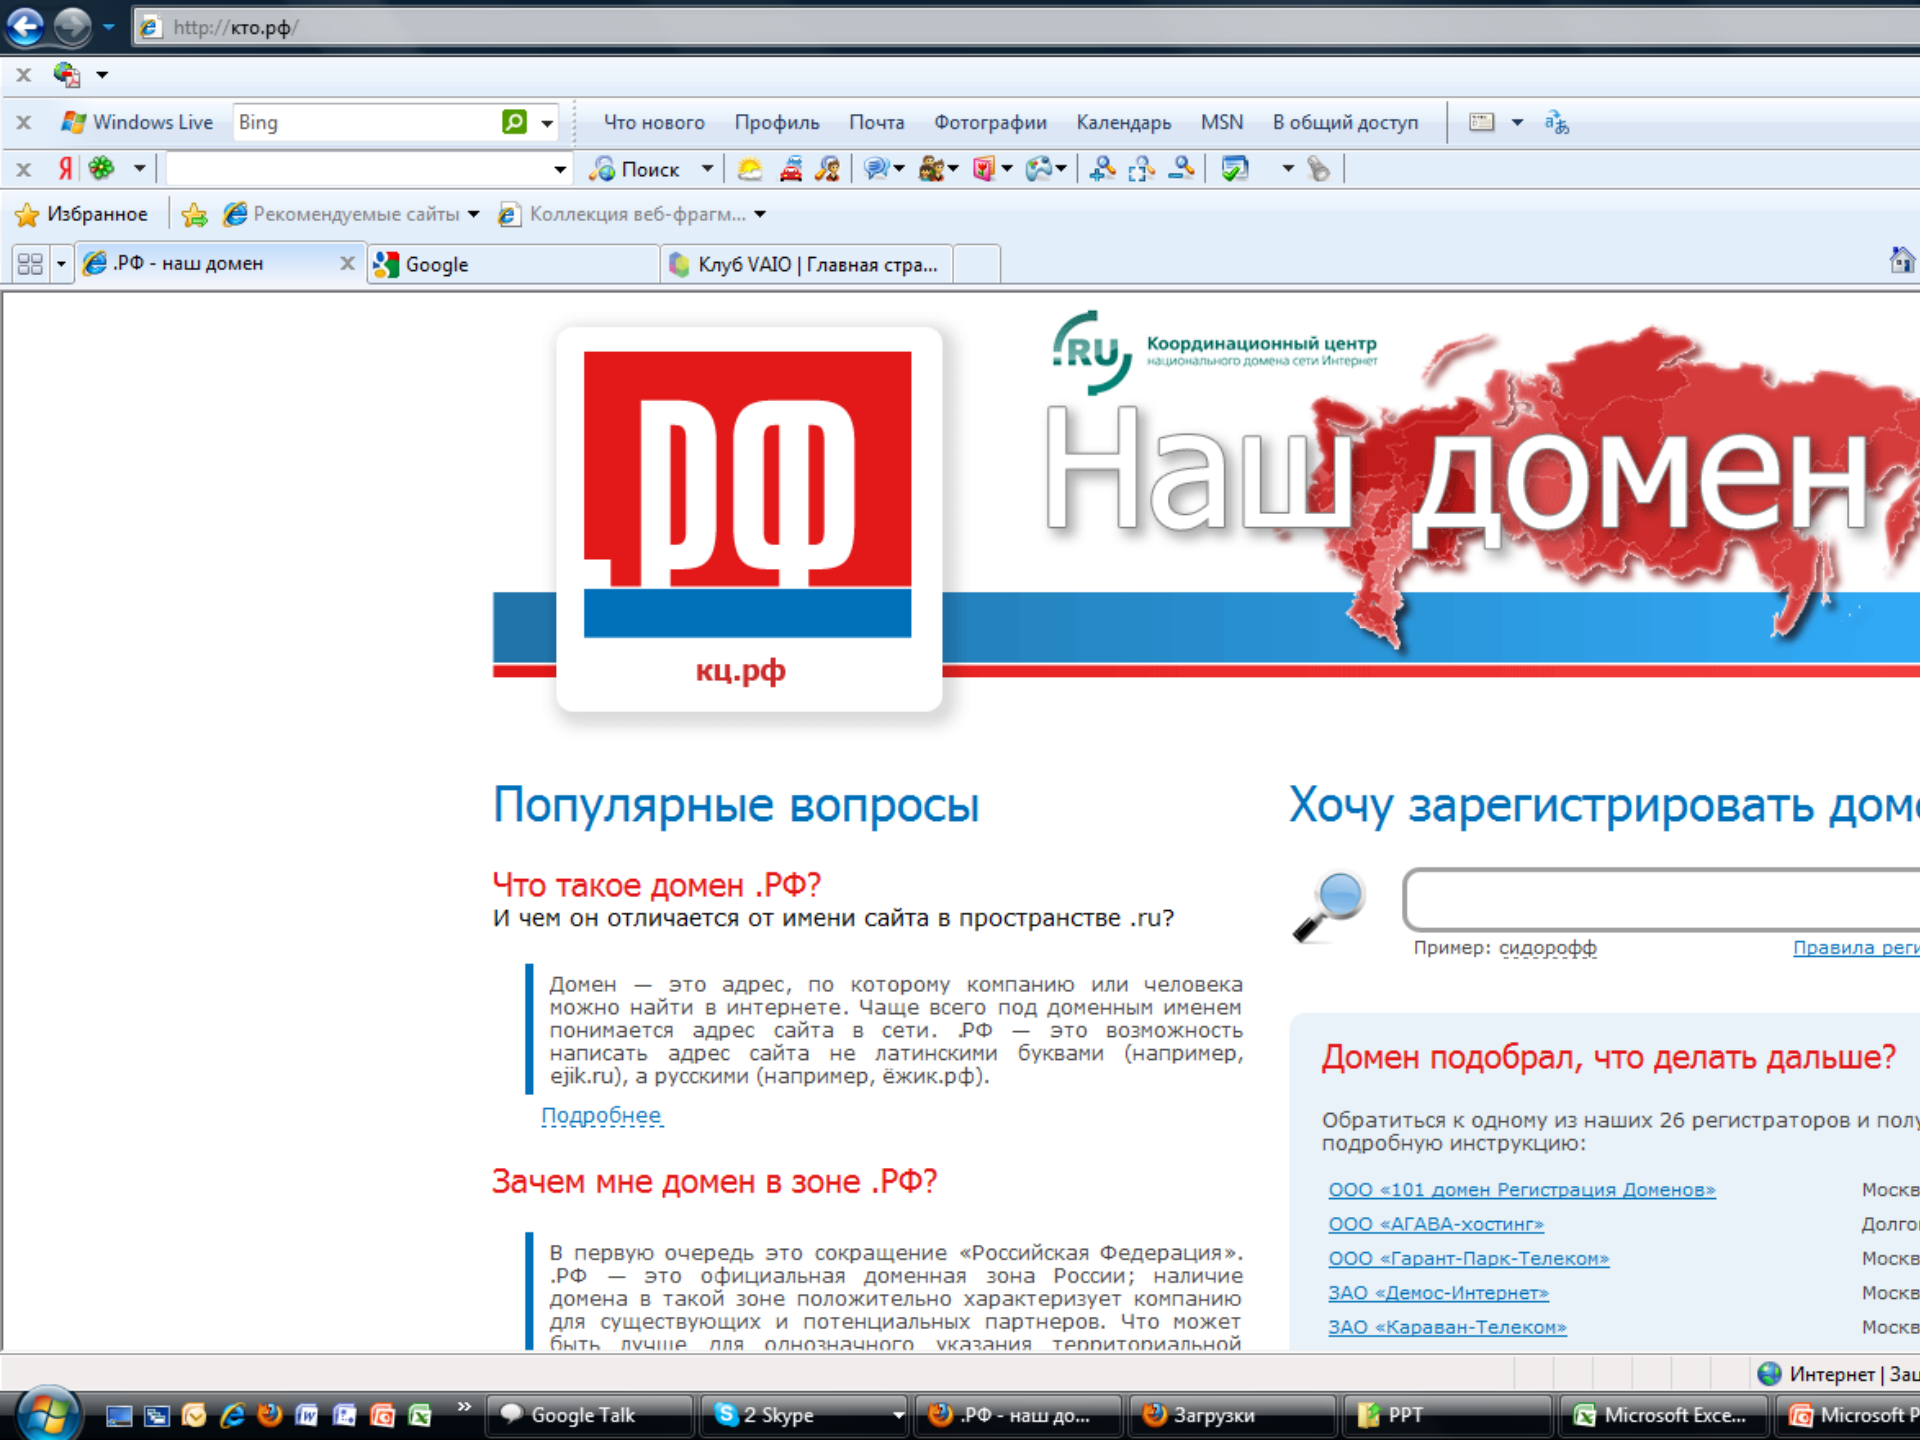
http://кто.рф/

Windows Live Bing Что нового Профиль Почта Фотографии Календарь MSN В общий доступ

Я Поиск

Избранное Рекомендуемые сайты Коллекция веб-фрагм...

.РФ - наш домен Google Клуб VAIO | Главная стра...

.РФ
кц.рф

.RU Координационный центр национального домена сети Интернет

Наш домен

Популярные вопросы

Что такое домен .РФ?
И чем он отличается от имени сайта в пространстве .ru?

Домен — это адрес, по которому компанию или человека можно найти в интернете. Чаще всего под доменным именем понимается адрес сайта в сети. .РФ — это возможность написать адрес сайта не латинскими буквами (например, ejik.ru), а русскими (например, ёжик.рф).

Подробнее

Зачем мне домен в зоне .РФ?

В первую очередь это сокращение «Российская Федерация». .РФ — это официальная доменная зона России; наличие домена в такой зоне положительно характеризует компанию для существующих и потенциальных партнеров. Что может быть лучше для однозначного указания территориальной

Хочу зарегистрировать доме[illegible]

Пример: сидорофф Правила реги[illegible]

Домен подобрал, что делать дальше?

Обратиться к одному из наших 26 регистраторов и полу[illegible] подробную инструкцию:

| | |
|---|---|
| ООО «101 домен Регистрация Доменов» | Москв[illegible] |
| ООО «АГАВА-хостинг» | Долго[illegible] |
| ООО «Гарант-Парк-Телеком» | Москв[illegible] |
| ЗАО «Демос-Интернет» | Москв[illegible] |
| ЗАО «Караван-Телеком» | Москв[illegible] |

Интернет | Защ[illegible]

Google Talk 2 Skype .РФ - наш до... Загрузки PPT Microsoft Exce... Microsoft P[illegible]